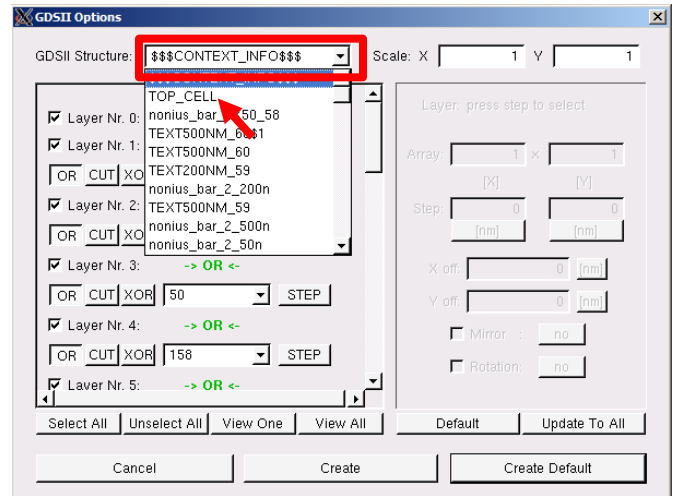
GDSII Options

GDSII Structure: $$$CONTEXT_INFO$$$

Scale: X 1 Y 1

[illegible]
TOP_CELL
nonius_bar_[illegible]50_58
TEXT500NM_6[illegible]1
TEXT500NM_60
TEXT200NM_59
nonius_bar_2_200n
TEXT500NM_59
nonius_bar_2_500n
nonius_bar_2_50n

Layer Nr. 0:
Layer Nr. 1:
OR CUT XO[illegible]
Layer Nr. 2:
OR CUT XO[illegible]
Layer Nr. 3: -> OR <-
OR CUT XOR 50 STEP
Layer Nr. 4: -> OR <-
OR CUT XOR 158 STEP
Layer Nr. 5: -> OR <-

Layer, press step to select
Array: 1 x 1
[X] [Y]
Step: 0 0
[nm] [nm]
X off: 0 [nm]
Y off: 0 [nm]
Mirror : no
Rotation: no

Select All Unselect All View One View All
Default Update To All
Cancel Create Create Default